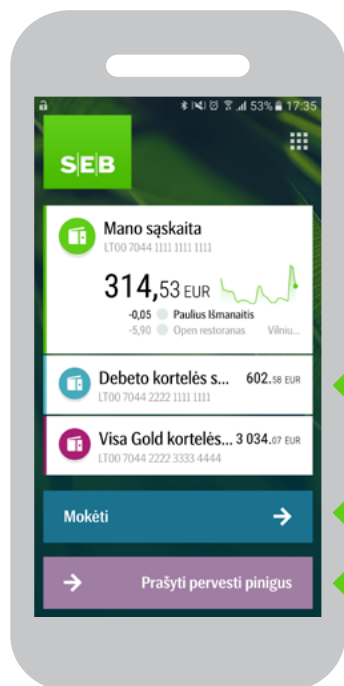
53% 17:35

SEB

Mano sąskaita
LT00 7044 1111 1111 1111

314,53 EUR
-0,05 Paulius Išmanaitis
-5,90 Open restoranas Vilniu...

Debeto kortelės s... 602.58 EUR
LT00 7044 2222 1111 1111

Visa Gold kortelės... 3 034.07 EUR
LT00 7044 2222 3333 4444

Mokėti

Prašyti pervesti pinigus